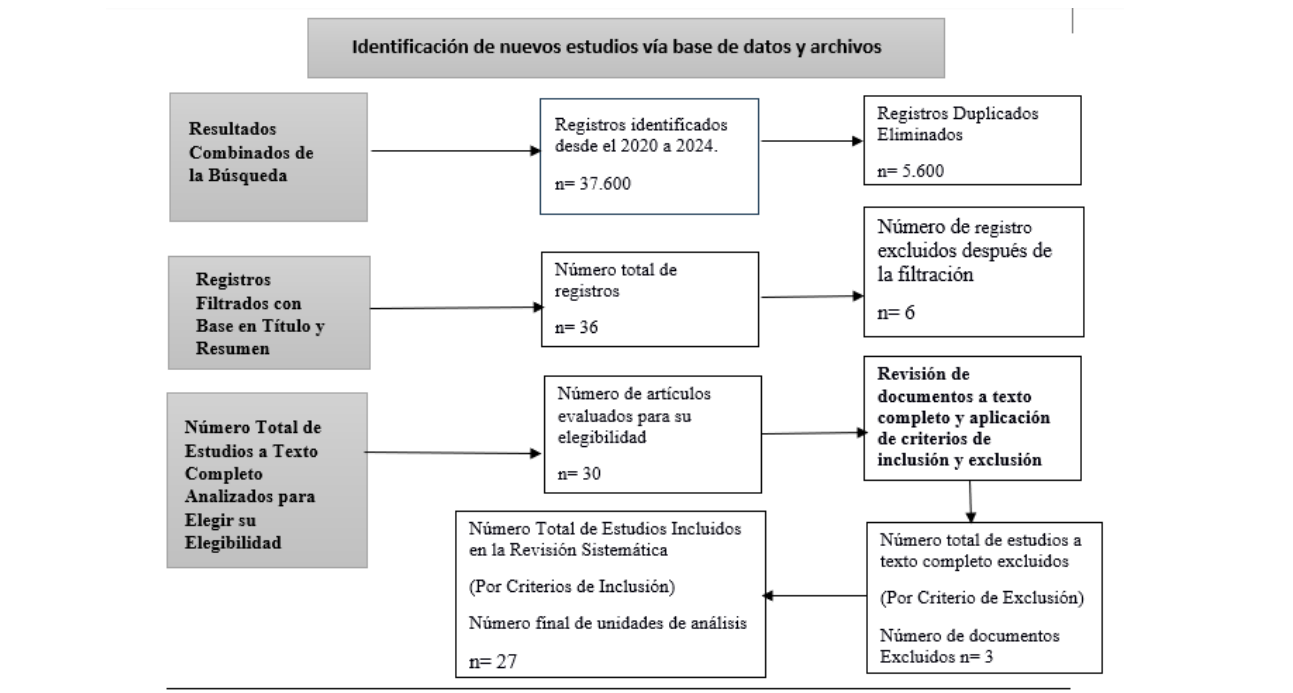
Identificación de nuevos estudios vía base de datos y archivos

Resultados Combinados de la Búsqueda

Registros identificados desde el 2020 a 2024.

n= 37.600

Registros Duplicados Eliminados

n= 5.600

Registros Filtrados con Base en Título y Resumen

Número total de registros

n= 36

Número de registro excluidos después de la filtración

n= 6

Número Total de Estudios a Texto Completo Analizados para Elegir su Elegibilidad

Número de artículos evaluados para su elegibilidad

n= 30

Revisión de documentos a texto completo y aplicación de criterios de inclusión y exclusión

Número Total de Estudios Incluidos en la Revisión Sistemática

(Por Criterios de Inclusión)

Número final de unidades de análisis

n= 27

Número total de estudios a texto completo excluidos

(Por Criterio de Exclusión)

Número de documentos Excluidos n= 3